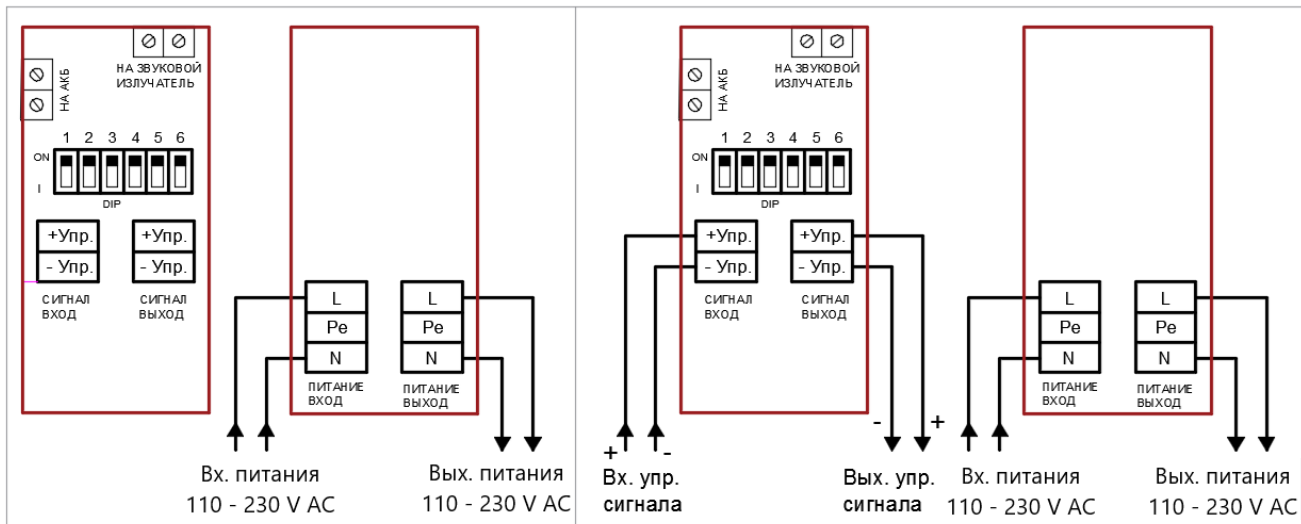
НА ЗВУКОВОЙ ИЗЛУЧАТЕЛЬ

НА АКБ

1 2 3 4 5 6

ON

I

DIP

+Упр.
- Упр.

+Упр.
- Упр.

СИГНАЛ ВХОД

СИГНАЛ ВЫХОД

L
Pe
N

L
Pe
N

ПИТАНИЕ ВХОД

ПИТАНИЕ ВЫХОД

Вх. питания
110 - 230 V AC

Вых. питания
110 - 230 V AC

НА ЗВУКОВОЙ ИЗЛУЧАТЕЛЬ

НА АКБ

1 2 3 4 5 6

ON

I

DIP

+Упр.
- Упр.

+Упр.
- Упр.

СИГНАЛ ВХОД

СИГНАЛ ВЫХОД

L
Pe
N

L
Pe
N

ПИТАНИЕ ВХОД

ПИТАНИЕ ВЫХОД

+ -
Вх. упр. сигнала

- +
Вых. упр. сигнала

Вх. питания
110 - 230 V AC

Вых. питания
110 - 230 V AC